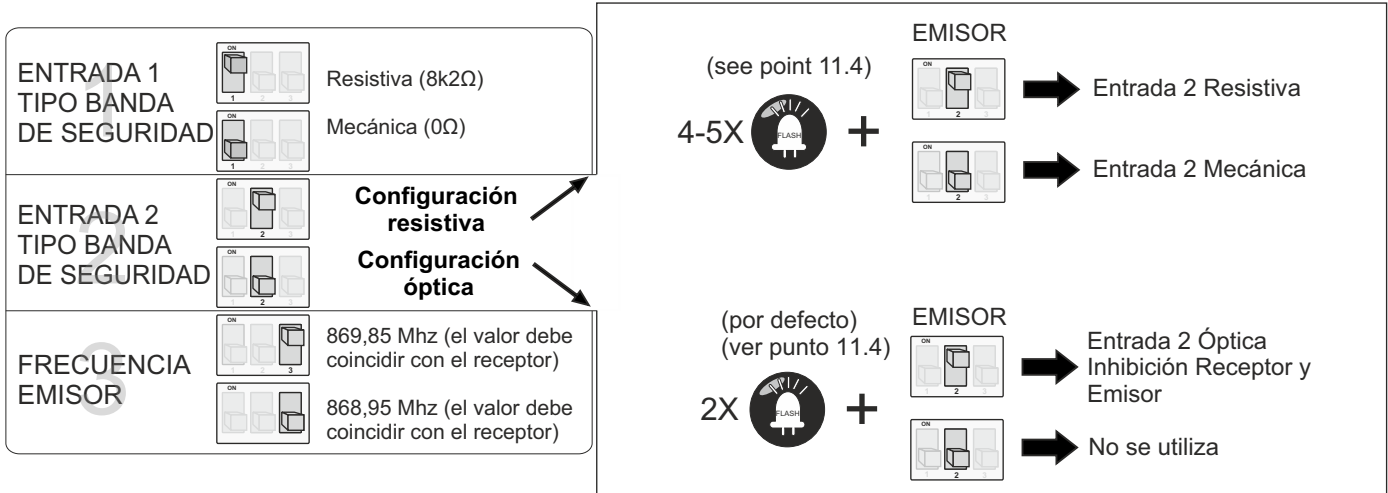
1
ENTRADA 1
TIPO BANDA
DE SEGURIDAD

ON
1 2 3
Resistiva (8k2Ω)

ON
1 2 3
Mecánica (0Ω)

2
ENTRADA 2
TIPO BANDA
DE SEGURIDAD

ON
1 2 3
Configuración resistiva

ON
1 2 3
Configuración óptica

3
FRECUENCIA
EMISOR

ON
1 2 3
869,85 Mhz (el valor debe coincidir con el receptor)

ON
1 2 3
868,95 Mhz (el valor debe coincidir con el receptor)

(see point 11.4)
4-5X FLASH +

EMISOR
ON
1 2 3
Entrada 2 Resistiva

ON
1 2 3
Entrada 2 Mecánica

(por defecto)
(ver punto 11.4)
2X FLASH +

EMISOR
ON
1 2 3
Entrada 2 Óptica
Inhibición Receptor y Emisor

ON
1 2 3
No se utiliza